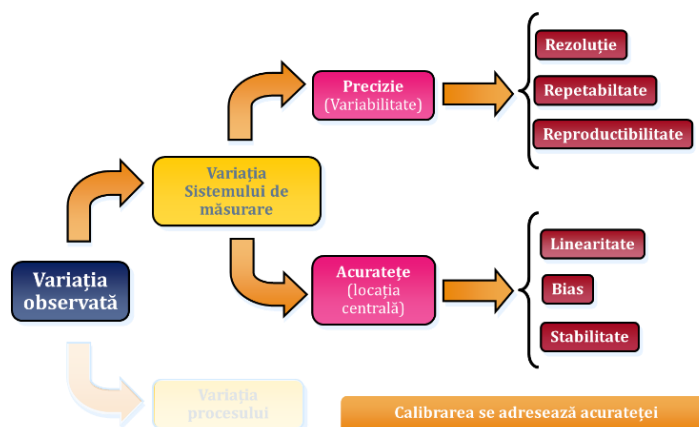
Variația observată

Variația Sistemului de măsurare

Precizie (Variabilitate)

Rezoluție

Repetabiltate

Reproductibilitate

Acuratețe (locația centrală)

Linearitate

Bias

Stabilitate

Variația procesului

Calibrarea se adresează acurateței